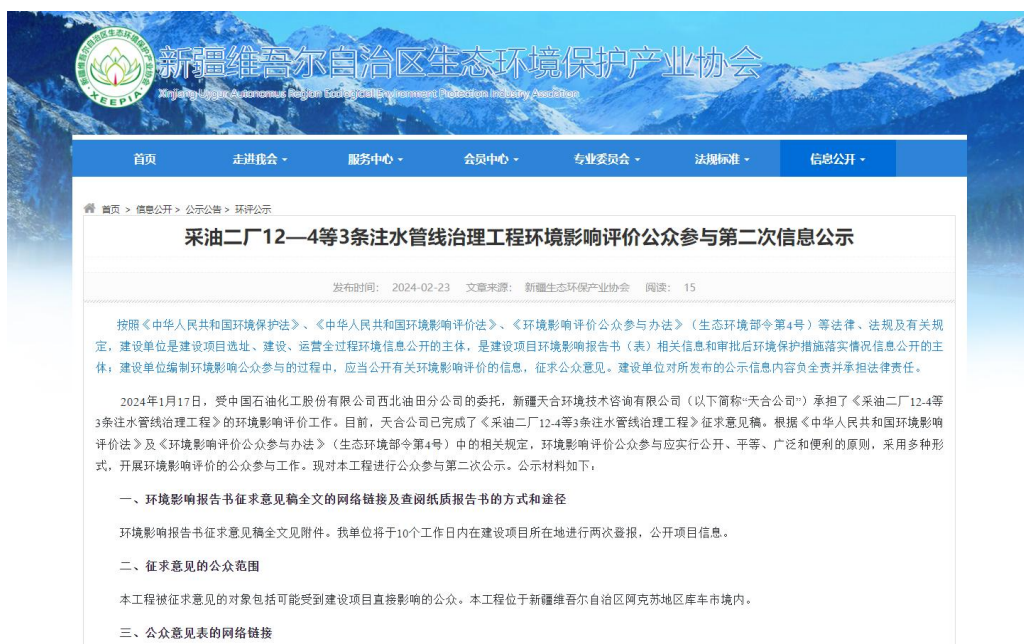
新疆维吾尔自治区生态环境保护产业协会

Xinjiang Uygur Autonomous Region Ecological Environment Protection Industry Association

XEEPIA

首页 走进我会 服务中心 会员中心 专业委员会 法规标准 信息公开

首页 > 信息公开 > 公示公告 > 环评公示

采油二厂12—4等3条注水管线治理工程环境影响评价公众参与第二次信息公示

发布时间: 2024-02-23 文章来源: 新疆生态环保产业协会 阅读: 15

按照《中华人民共和国环境保护法》、《中华人民共和国环境影响评价法》、《环境影响评价公众参与办法》（生态环境部令第4号）等法律、法规及有关规定，建设单位是建设项目选址、建设、运营全过程环境信息公开的主体，是建设项目环境影响报告书（表）相关信息和审批后环境保护措施落实情况信息公开的主体；建设单位编制环境影响公众参与的过程中，应当公开有关环境影响评价的信息，征求公众意见。建设单位对所发布的公示信息内容负全责并承担法律责任。

2024年1月17日，受中国石油化工股份有限公司西北油田分公司的委托，新疆天合环境技术咨询有限公司（以下简称"天合公司"）承担了《采油二厂12-4等3条注水管线治理工程》的环境影响评价工作。目前，天合公司已完成了《采油二厂12-4等3条注水管线治理工程》征求意见稿。根据《中华人民共和国环境影响评价法》及《环境影响评价公众参与办法》（生态环境部令第4号）中的相关规定，环境影响评价公众参与应实行公开、平等、广泛和便利的原则，采用多种形式，开展环境影响评价的公众参与工作。现对本工程进行公众参与第二次公示。公示材料如下：

一、环境影响报告书征求意见稿全文的网络链接及查阅纸质报告书的方式和途径

环境影响报告书征求意见稿全文见附件。我单位将于10个工作日内在建设项目所在地进行两次登报，公开项目信息。

二、征求意见的公众范围

本工程被征求意见的对象包括可能受到建设项目直接影响的公众。本工程位于新疆维吾尔自治区阿克苏地区库车市境内。

三、公众意见表的网络链接